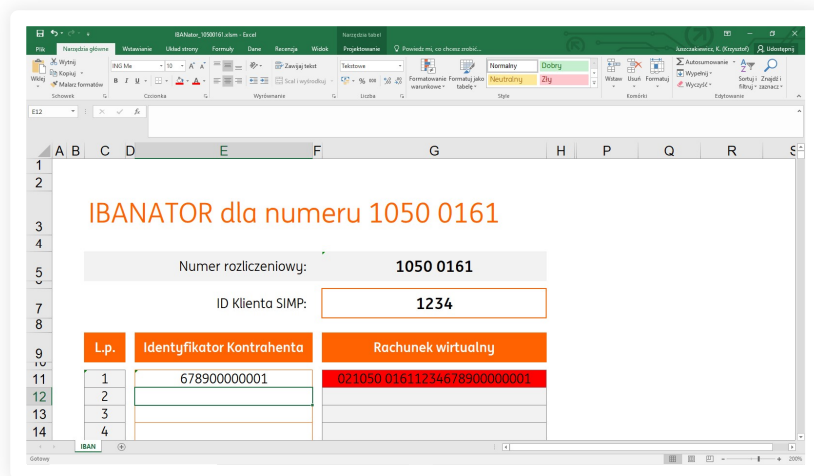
IBANator_10500161.xlsm - Excel

Narzędzia tabel

Plik | Narzędzia główne | Wstawianie | Układ strony | Formuły | Dane | Recenzja | Widok | Projektowanie | Powiedz mi, co chcesz zrobić...

Juszczakiewicz, K. (Krzysztof) | Udostępnij

Wytnij | Kopiuj | Malarz formatów | Wklej | Schowek

ING Me | 10 | B | I | U | Czcionka

Zawijaj tekst | Scal i wyśrodkuj | Wyrównanie

Tekstowe | % | 000 | Liczba

Formatowanie warunkowe | Formatuj jako tabelę | Normalny | Dobry | Neutralny | Zły | Style

Wstaw | Usuń | Formatuj | Komórki

Autosumowanie | Wypełnij | Wyczyść | Sortuj i filtruj | Znajdź i zaznacz | Edytowanie

E12 | $f_x$

IBANATOR dla numeru 1050 0161

Numer rozliczeniowy: | 1050 0161

ID Klienta SIMP: | 1234

| L.p. | Identyfikator Kontrahenta | Rachunek wirtualny |
|---|---|---|
| 1 | 678900000001 | 021050 01611234678900000001 |
| 2 | | |
| 3 | | |
| 4 | | |

IBAN

Gotowy | 200%